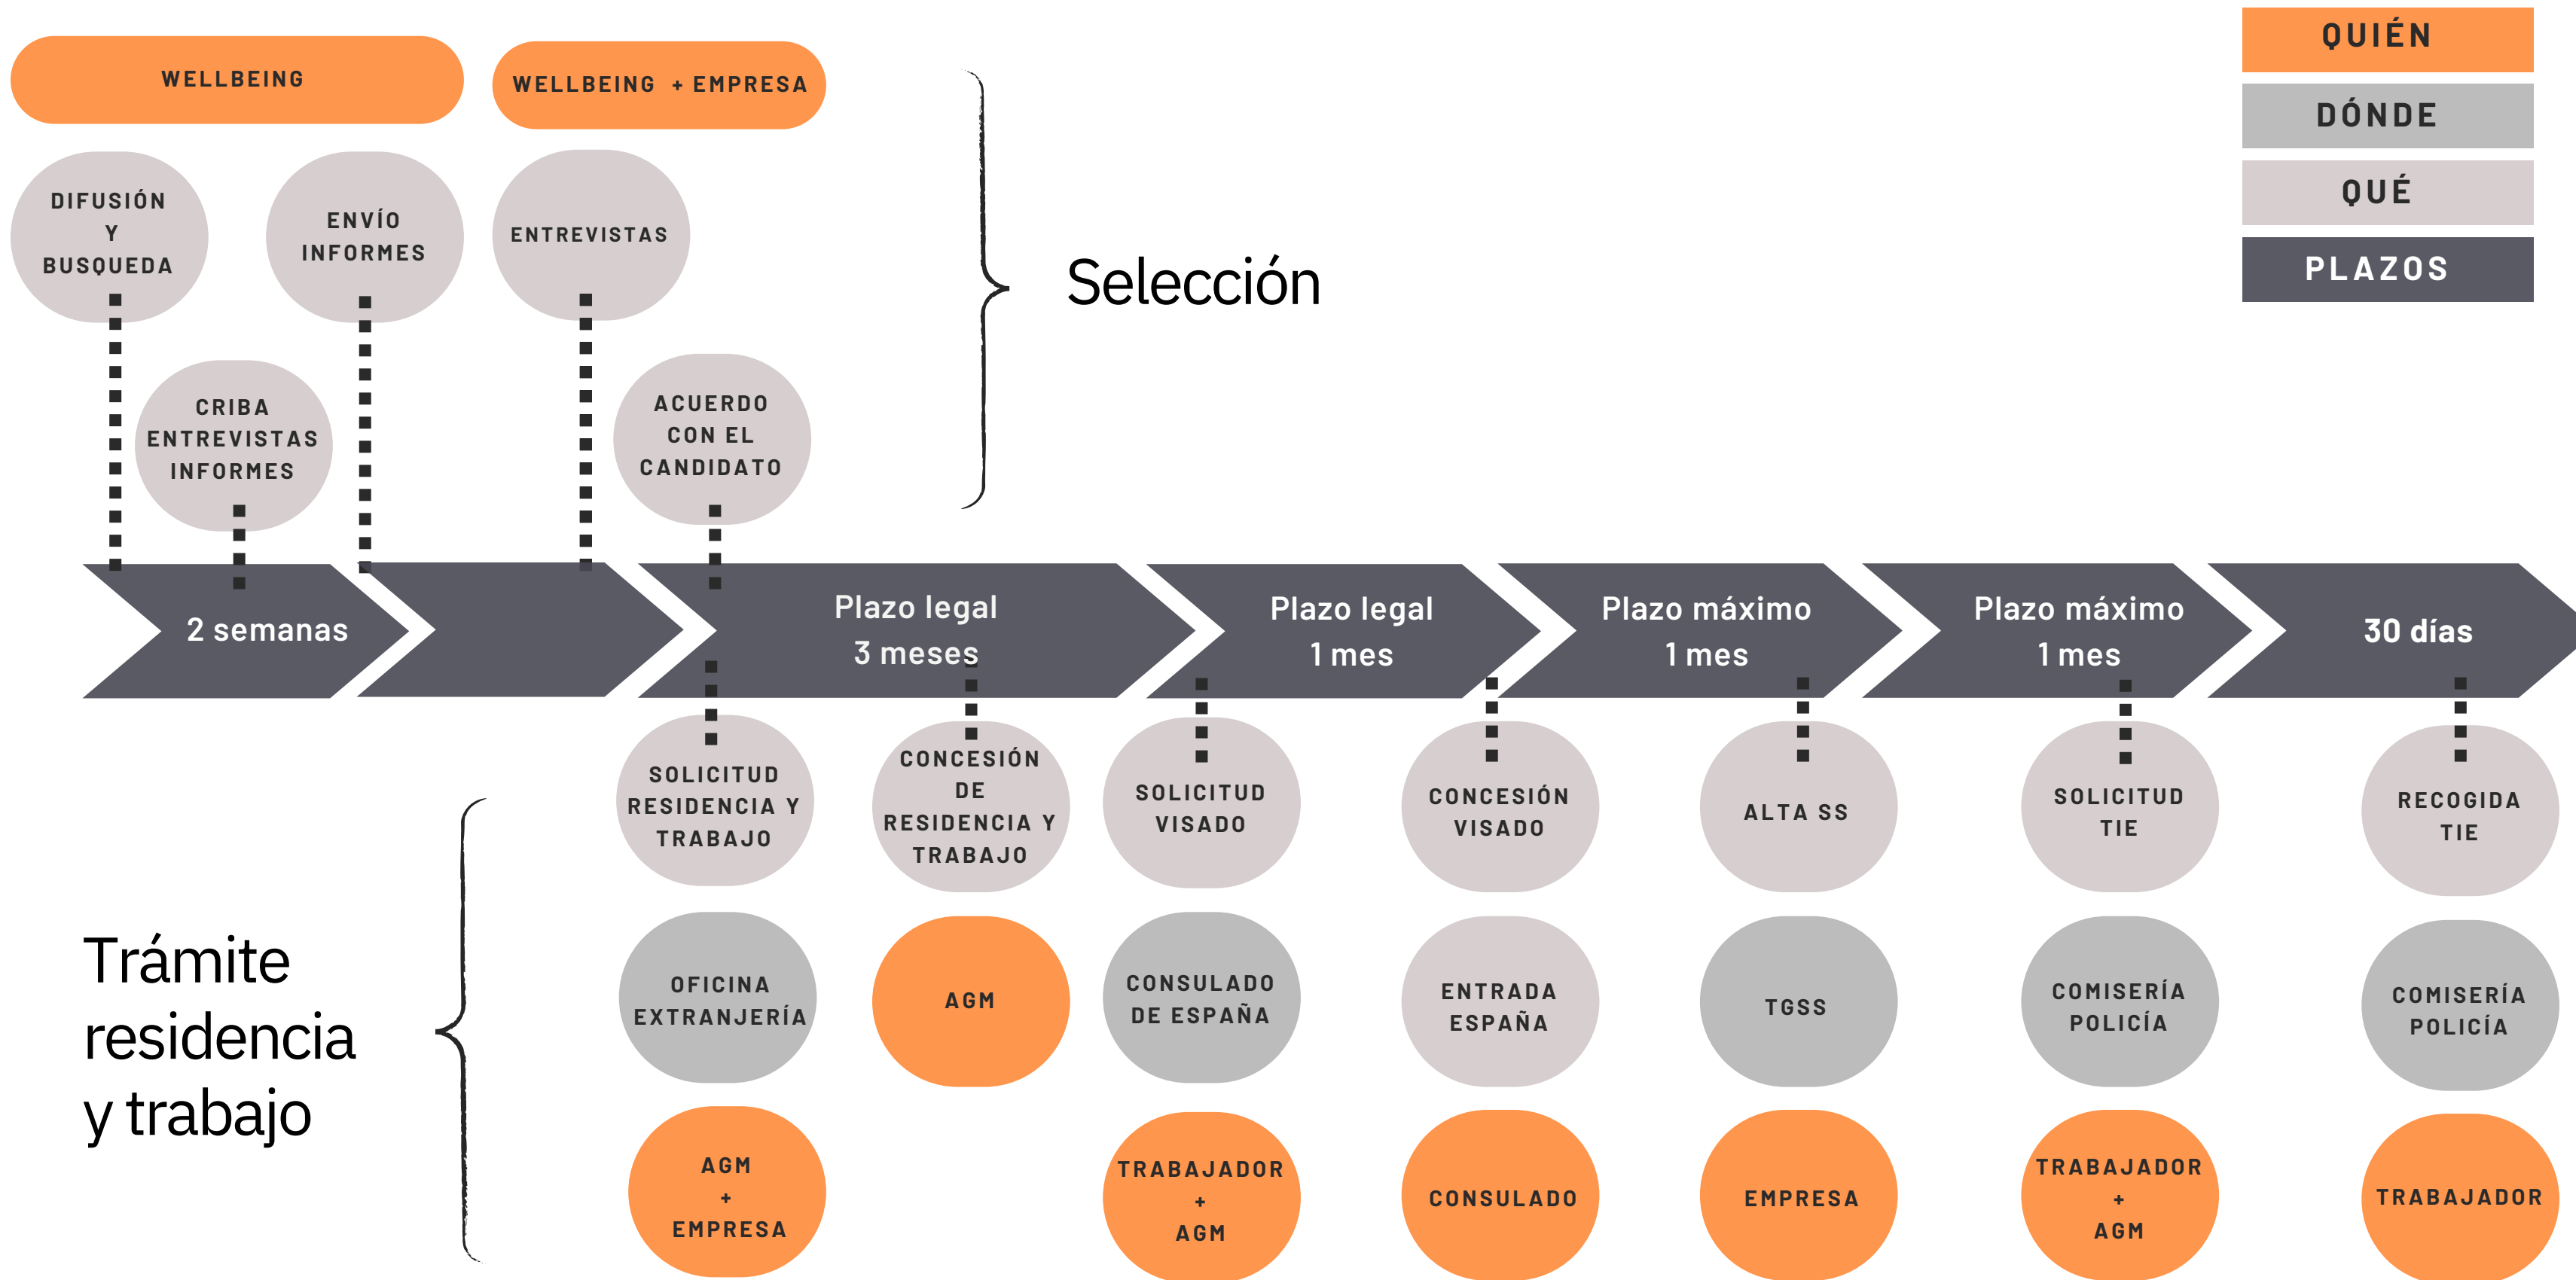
WELLBEING

WELLBEING + EMPRESA

QUIÉN

DÓNDE

QUÉ

PLAZOS

DIFUSIÓN Y BUSQUEDA

ENVÍO INFORMES

ENTREVISTAS

Selección

CRIBA ENTREVISTAS INFORMES

ACUERDO CON EL CANDIDATO

2 semanas

Plazo legal 3 meses

Plazo legal 1 mes

Plazo máximo 1 mes

Plazo máximo 1 mes

30 días

SOLICITUD RESIDENCIA Y TRABAJO

CONCESIÓN DE RESIDENCIA Y TRABAJO

SOLICITUD VISADO

CONCESIÓN VISADO

ALTA SS

SOLICITUD TIE

RECOGIDA TIE

Trámite residencia y trabajo

OFICINA EXTRANJERÍA

AGM

CONSULADO DE ESPAÑA

ENTRADA ESPAÑA

TGSS

COMISERÍA POLICÍA

COMISERÍA POLICÍA

AGM + EMPRESA

TRABAJADOR + AGM

CONSULADO

EMPRESA

TRABAJADOR + AGM

TRABAJADOR